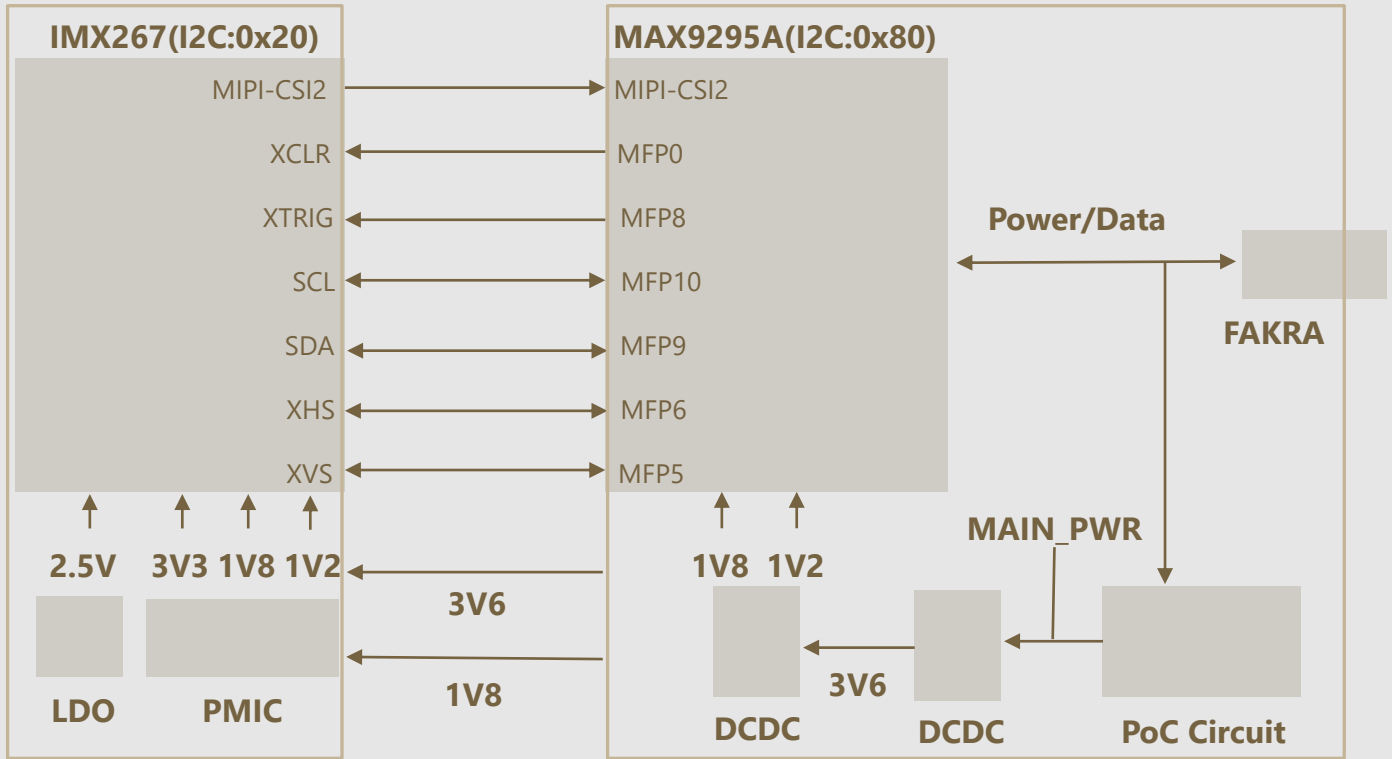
IMX267(I2C:0x20)

MIPI-CSI2
XCLR
XTRIG
SCL
SDA
XHS
XVS

2.5V 3V3 1V8 1V2

LDO PMIC

3V6
1V8

MAX9295A(I2C:0x80)

MIPI-CSI2
MFP0
MFP8
MFP10
MFP9
MFP6
MFP5

1V8 1V2

Power/Data

FAKRA

MAIN_PWR

3V6

DCDC DCDC PoC Circuit